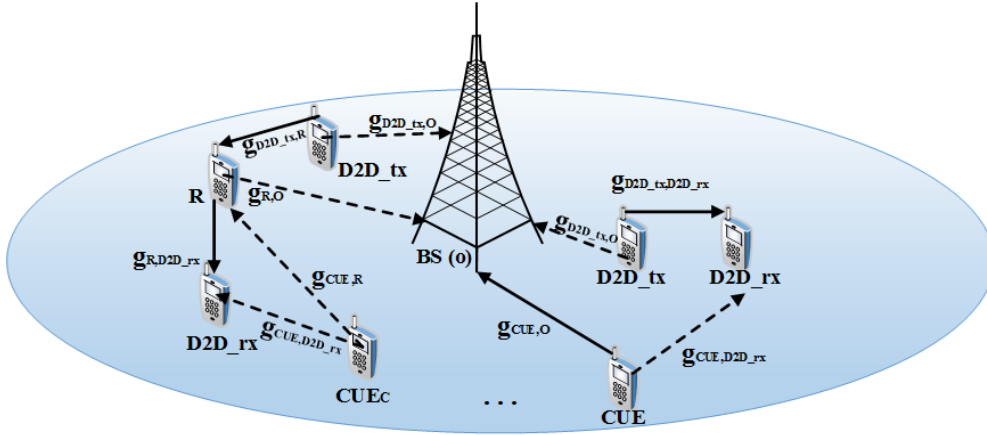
$g_{D2D\_tx,O}$

$g_{D2D\_tx,R}$

D2D_tx

R

$g_{R,O}$

$g_{D2D\_tx,D2D\_rx}$

$g_{D2D\_tx,O}$

BS (0)

D2D_tx

D2D_rx

$g_{R,D2D\_rx}$

$g_{CUE,R}$

D2D_rx

$g_{CUE,D2D\_rx}$

CUEc

$g_{CUE,O}$

$g_{CUE,D2D\_rx}$

. . .

CUE